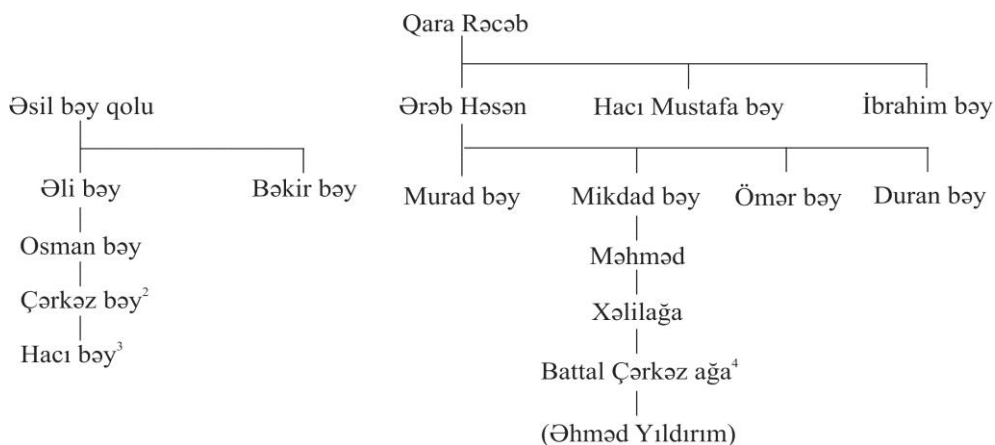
Qara Rəcəb

Əsil bəy qolu

Əli bəy

Bəkir bəy

Osman bəy

Çərkəz bəy$^{2}$

Hacı bəy$^{3}$

Ərəb Həsən

Hacı Mustafa bəy

İbrahim bəy

Murad bəy

Mikdad bəy

Ömər bəy

Duran bəy

Məhməd

Xəlilağa

Battal Çərkəz ağa$^{4}$

(Əhməd Yıldırım)